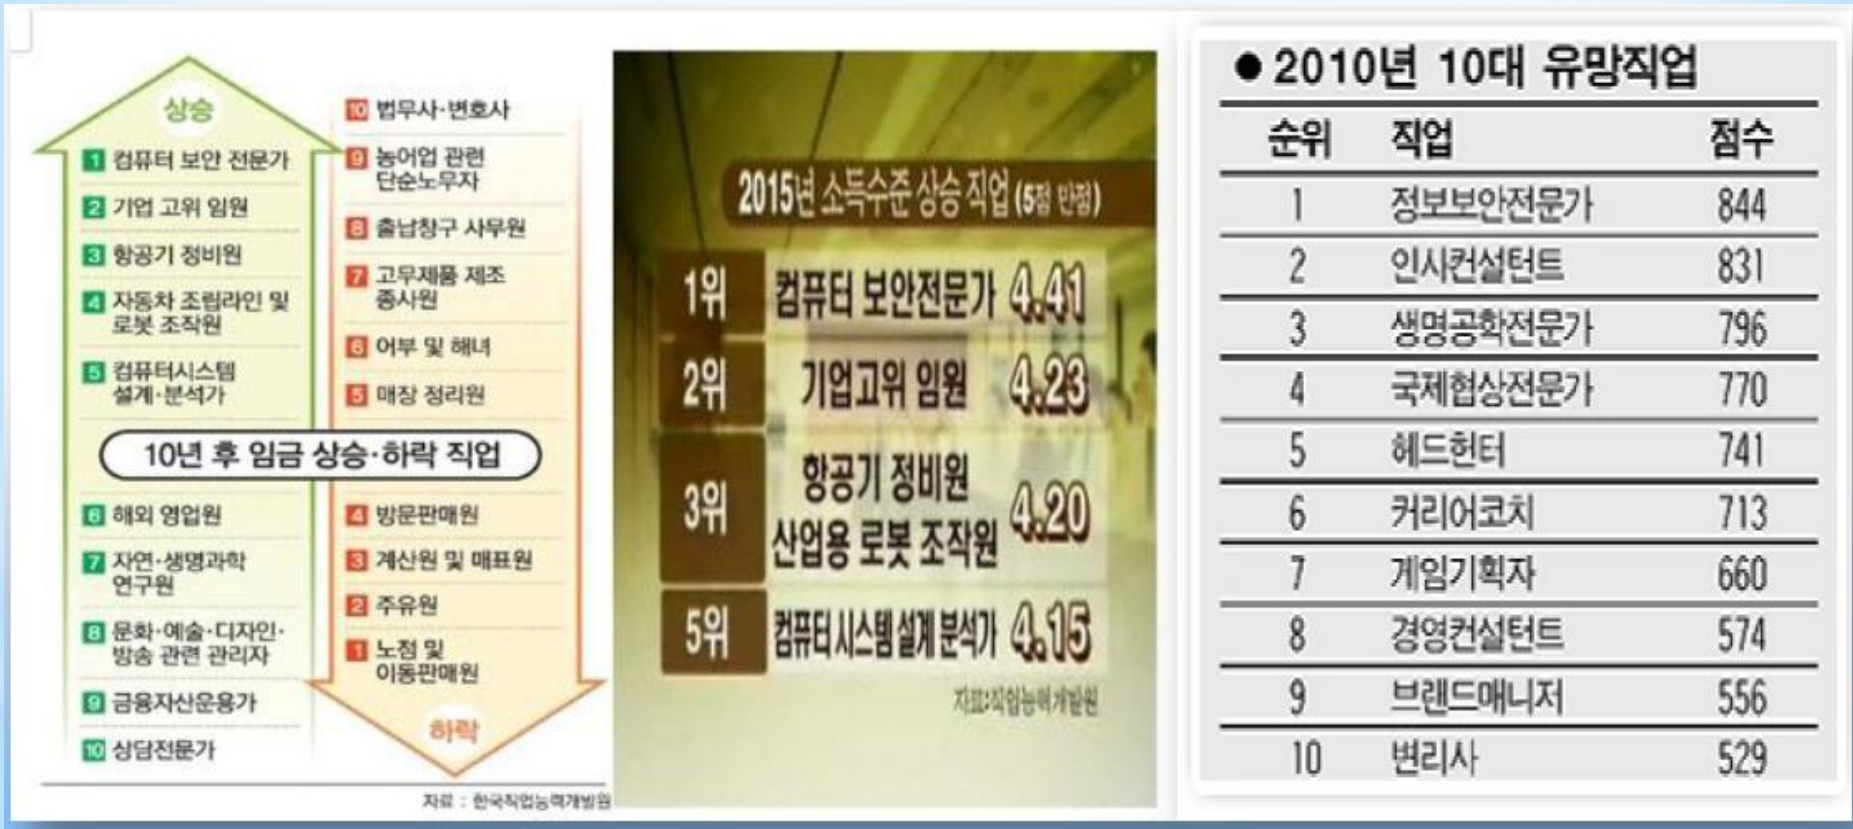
상승

1 컴퓨터 보안 전문가
2 기업 고위 임원
3 항공기 정비원
4 자동차 조립라인 및 로봇 조작원
5 컴퓨터시스템 설계·분석가

10 법무사·변호사
9 농어업 관련 단순노무자
8 출납창구 사무원
7 고무제품 제조 종사원
6 어부 및 해녀
5 매장 정리원

10년 후 임금 상승·하락 직업

6 해외 영업원
7 자연·생명과학 연구원
8 문화·예술·디자인·방송 관련 관리자
9 금융자산운용가
10 상담전문가

4 방문판매원
3 계산원 및 매표원
2 주유원
1 노점 및 이동판매원

하락

자료 : 한국직업능력개발원

2015년 소득수준 상승 직업 (5점 만점)

1위 컴퓨터 보안전문가 4.41
2위 기업고위 임원 4.23
3위 항공기 정비원 산업용 로봇 조작원 4.20
5위 컴퓨터 시스템 설계 분석가 4.15

자료:직업능력개발원

● 2010년 10대 유망직업

| 순위 | 직업 | 점수 |
|---|---|---|
| 1 | 정보보안전문가 | 844 |
| 2 | 인시컨설턴트 | 831 |
| 3 | 생명공학전문가 | 796 |
| 4 | 국제협상전문가 | 770 |
| 5 | 헤드헌터 | 741 |
| 6 | 커리어코치 | 713 |
| 7 | 게임기획자 | 660 |
| 8 | 경영컨설턴트 | 574 |
| 9 | 브랜드매니저 | 556 |
| 10 | 변리사 | 529 |